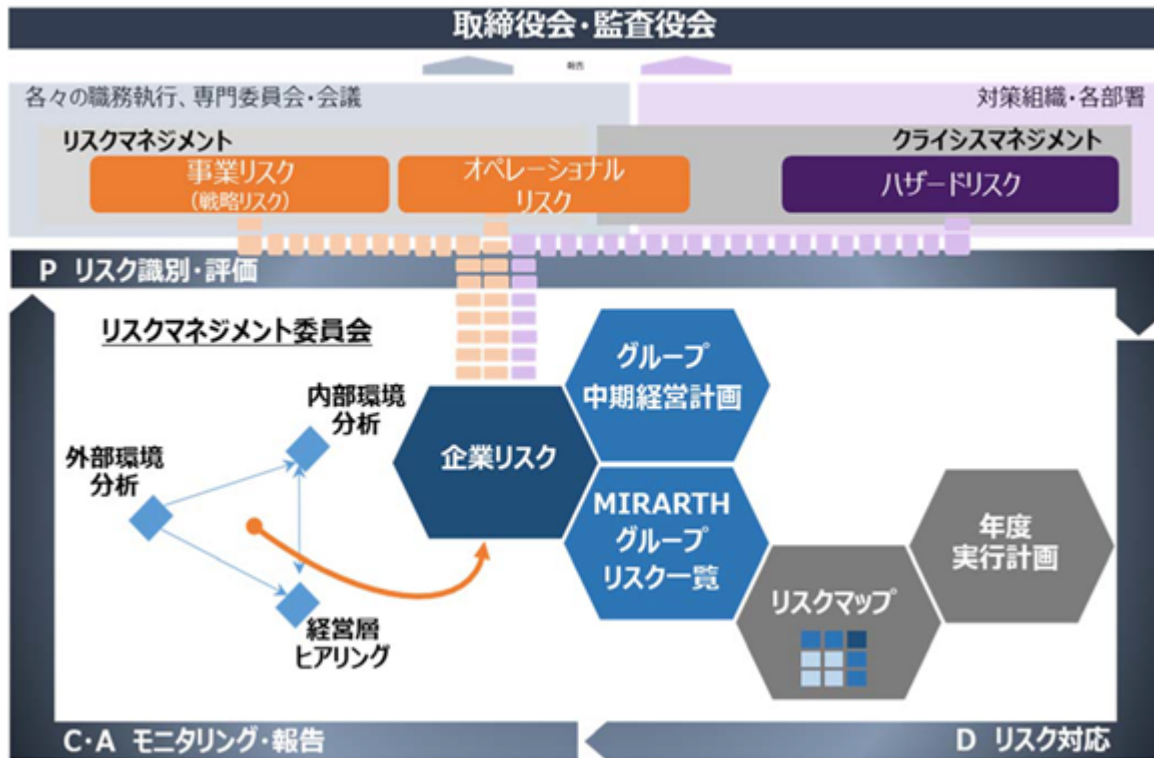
取締役会・監査役会

報告

各々の職務執行、専門委員会・会議

対策組織・各部署

リスクマネジメント

クライシスマネジメント

事業リスク
（戦略リスク）

オペレーショナル
リスク

ハザードリスク

P リスク識別・評価

リスクマネジメント委員会

内部環境
分析

外部環境
分析

経営層
ヒアリング

企業リスク

グループ
中期経営計画

MIRARTH
グループ
リスク一覧

リスクマップ

年度
実行計画

C・A モニタリング・報告

D リスク対応